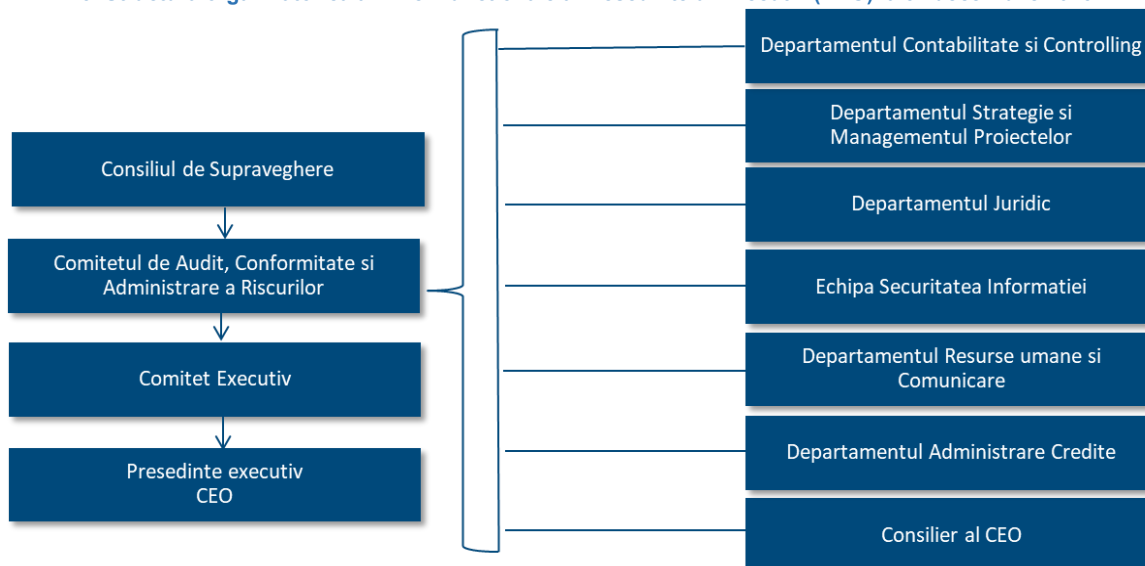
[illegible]

Consiliul de Supraveghere

Comitetul de Audit, Conformitate si Administrare a Riscurilor

Comitet Executiv

Presedinte executiv
CEO

Departamentul Contabilitate si Controlling

Departamentul Strategie si Managementul Proiectelor

Departamentul Juridic

Echipa Securitatea Informatiei

Departamentul Resurse umane si Comunicare

Departamentul Administrare Credite

Consilier al CEO